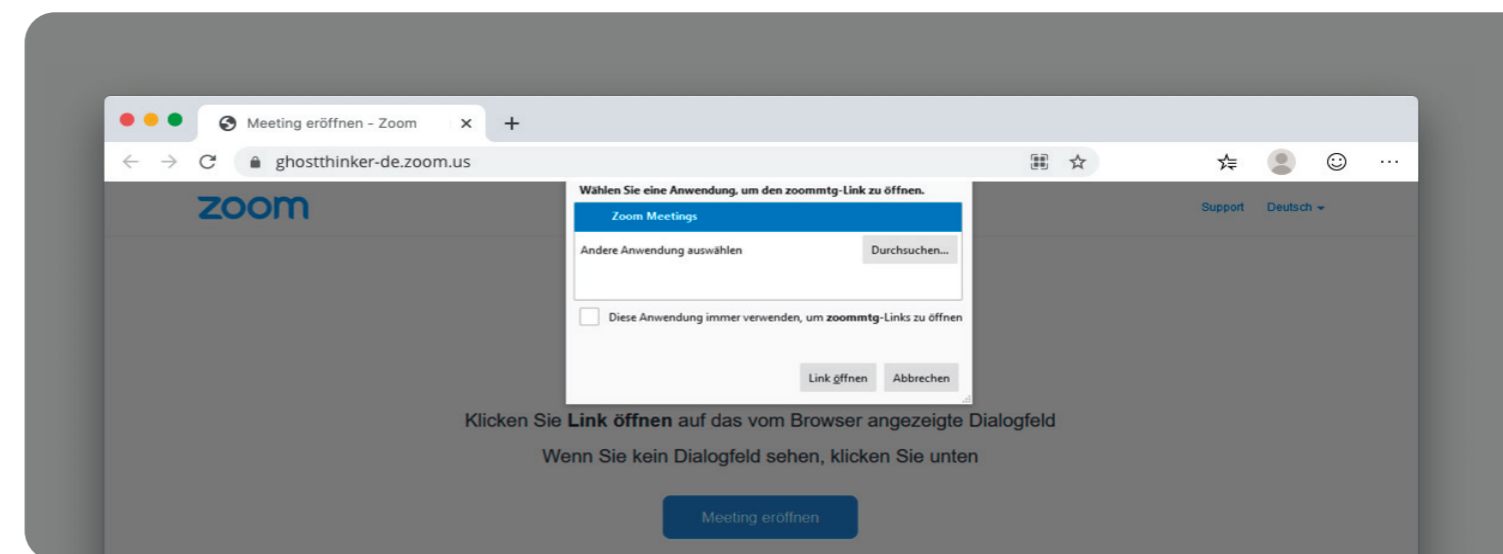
Meeting eröffnen - Zoom ×
+
ghostthinker-de.zoom.us

zoom
Support Deutsch

Wählen Sie eine Anwendung, um den zoommtg-Link zu öffnen.
Zoom Meetings
Andere Anwendung auswählen
Durchsuchen...
Diese Anwendung immer verwenden, um zoommtg-Links zu öffnen
Link öffnen
Abbrechen

Klicken Sie Link öffnen auf das vom Browser angezeigte Dialogfeld

Wenn Sie kein Dialogfeld sehen, klicken Sie unten

Meeting eröffnen